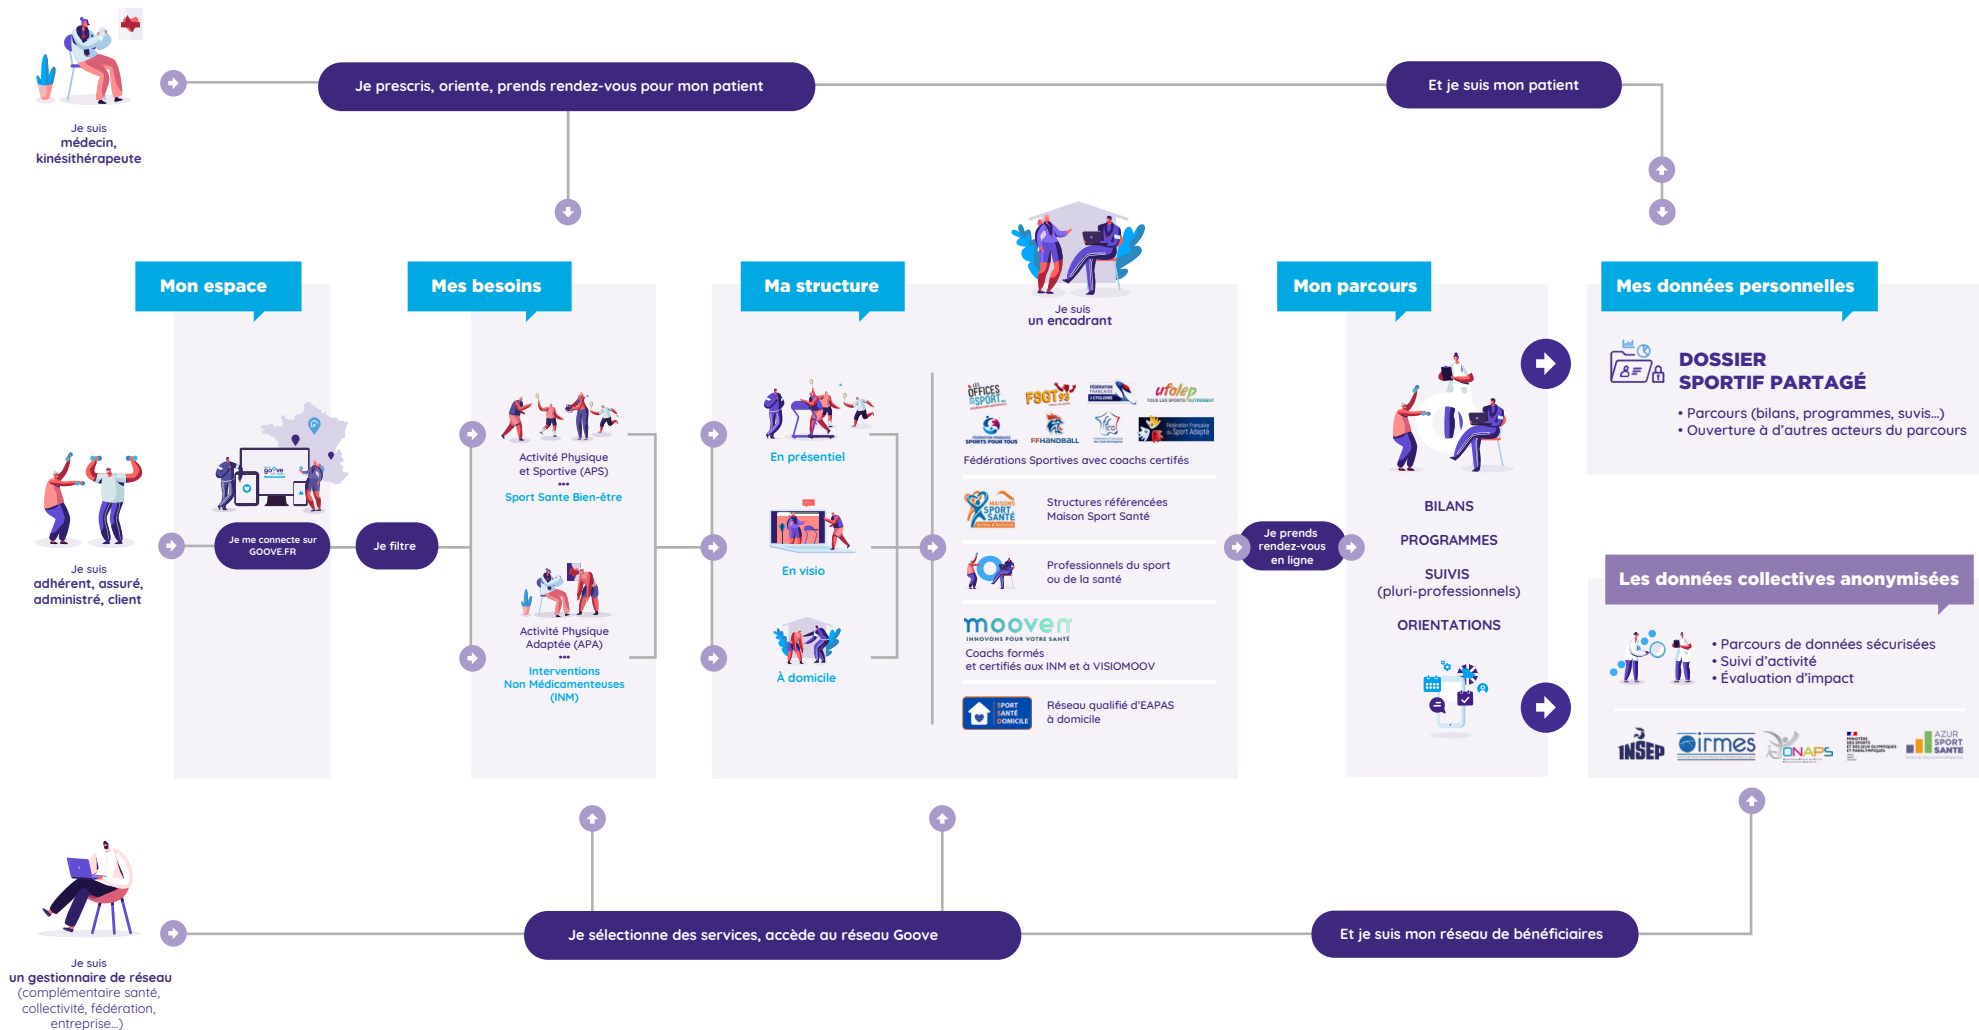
Je suis
médecin,
kinésithérapeute

Je prescris, oriente, prends rendez-vous pour mon patient

Et je suis mon patient

Mon espace

Mes besoins

Ma structure

Je suis
un encadrant

Mon parcours

Mes données personnelles

DOSSIER
SPORTIF PARTAGÉ

• Parcours (bilans, programmes, suivis…)
• Ouverture à d'autres acteurs du parcours

Je suis
adhérent, assuré,
administré, client

Je me connecte sur GOOVE.FR

Je filtre

Activité Physique
et Sportive (APS)
•••
Sport Santé Bien-être

Activité Physique
Adaptée (APA)
•••
Interventions
Non Médicamenteuses
(INM)

En présentiel

En visio

À domicile

Fédérations Sportives avec coachs certifés

Structures référencées
Maison Sport Santé

Professionnels du sport
ou de la santé

mooven
Coachs formés
et certifiés aux INM et à VISIOMOOV

Réseau qualifié d'EAPAS
à domicile

Je prends
rendez-vous
en ligne

BILANS

PROGRAMMES

SUIVIS
(pluri-professionnels)

ORIENTATIONS

Les données collectives anonymisées

• Parcours de données sécurisées
• Suivi d'activité
• Évaluation d'impact

INSEP oirmes ONAPS AZUR SPORT SANTE

Je suis
un gestionnaire de réseau
(complémentaire santé,
collectivité, fédération,
entreprise...)

Je sélectionne des services, accède au réseau Goove

Et je suis mon réseau de bénéficiaires